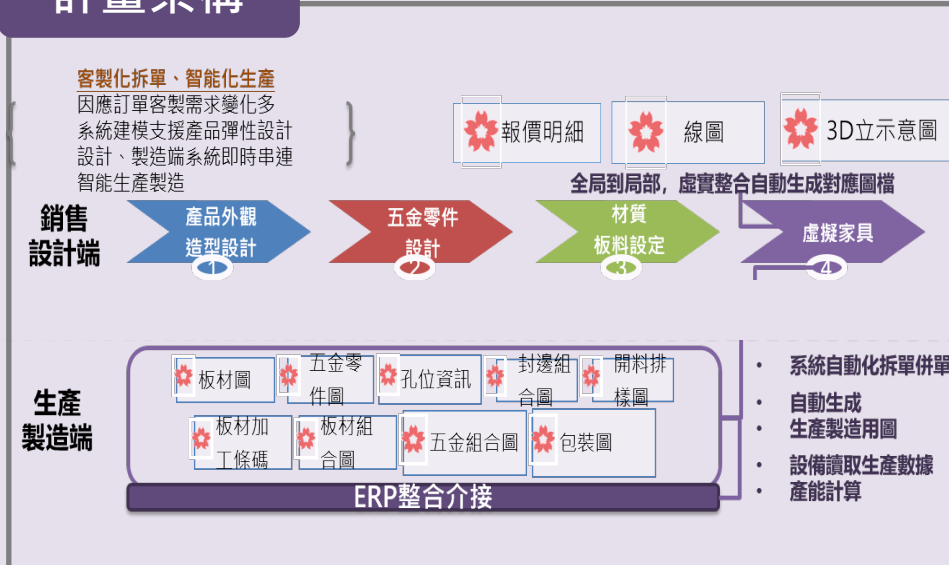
計畫緣備

客製化拆單、智能化生產
因應訂單客製需求變化多
系統建模支援產品彈性設計
設計、製造端系統即時串連
智能生產製造

報價明細
線圖
3D立示意圖

全局到局部，虛實整合自動生成對應圖檔

銷售
設計端

產品外觀
造型設計
1

五金零件
設計
2

材質
板料設定
3

虛擬家具
4

生產
製造端

板材圖
五金零件圖
孔位資訊
封邊組合圖
開料排樣圖
板材加工條碼
板材組合圖
五金組合圖
包裝圖

ERP整合介接

• 系統自動化拆單併單
• 自動生成
• 生產製造用圖
• 設備讀取生產數據
• 產能計算